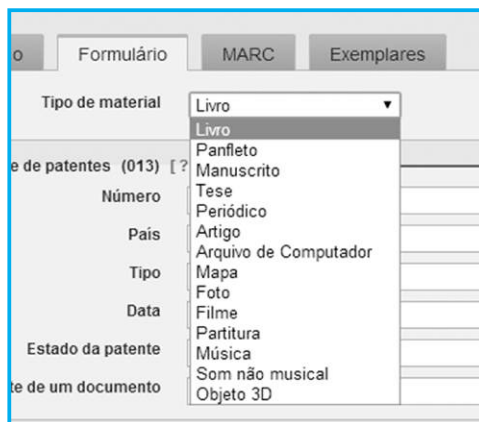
o | Formulário | MARC | Exemplares

Tipo de material Livro ▼

Livro
Panfleto
Manuscrito
Tese
Periódico
Artigo
Arquivo de Computador
Mapa
Foto
Filme
Partitura
Música
Som não musical
Objeto 3D

e de patentes (013) [ ?

Número

País

Tipo

Data

Estado da patente

te de um documento